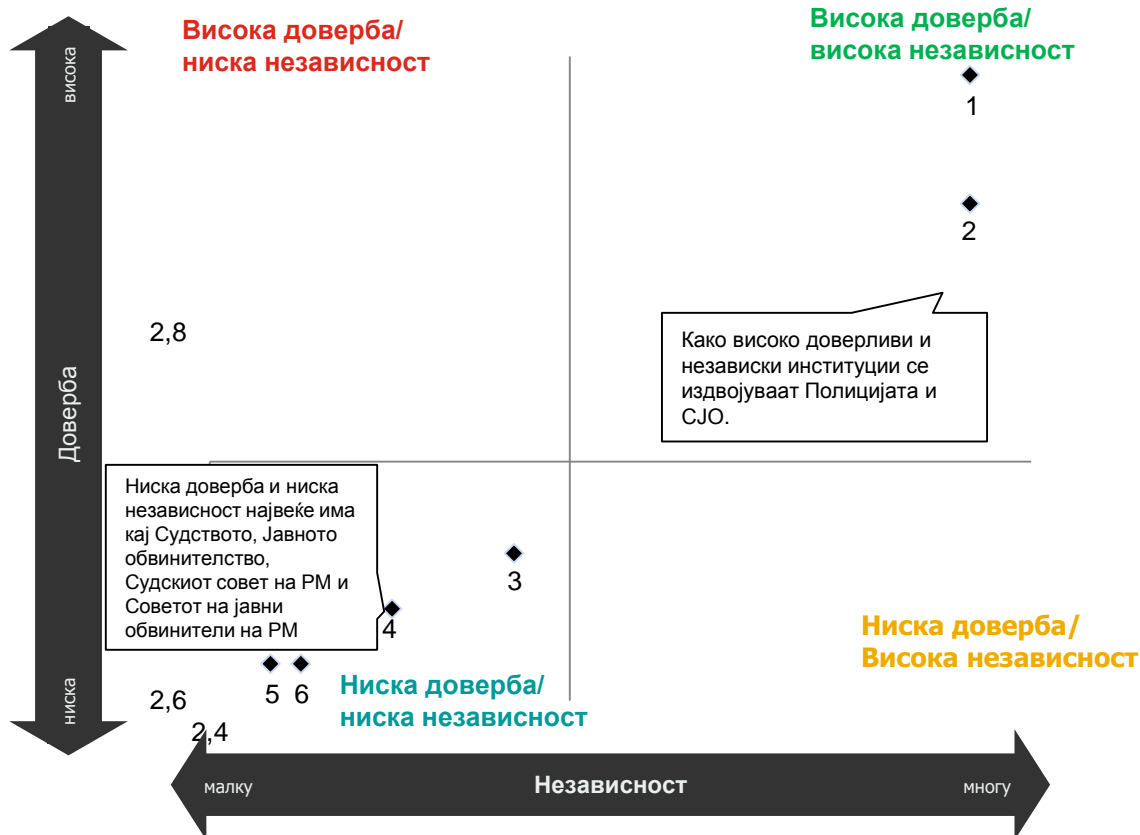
Висока доверба/ ниска независност

Висока доверба/ висока независност

висока

1

2

2,8

Доверба

Како високо доверливи и независки институции се издвојуваат Полицијата и СЈО.

Ниска доверба и ниска независност највеќе има кај Судството, Јавното обвинителство, Судскиот совет на РМ и Советот на јавни обвинители на РМ

3

4

Ниска доверба/ Висока независност

5 6

Ниска доверба/ ниска независност

ниска

2,6

2,4

малку

Независност

многу